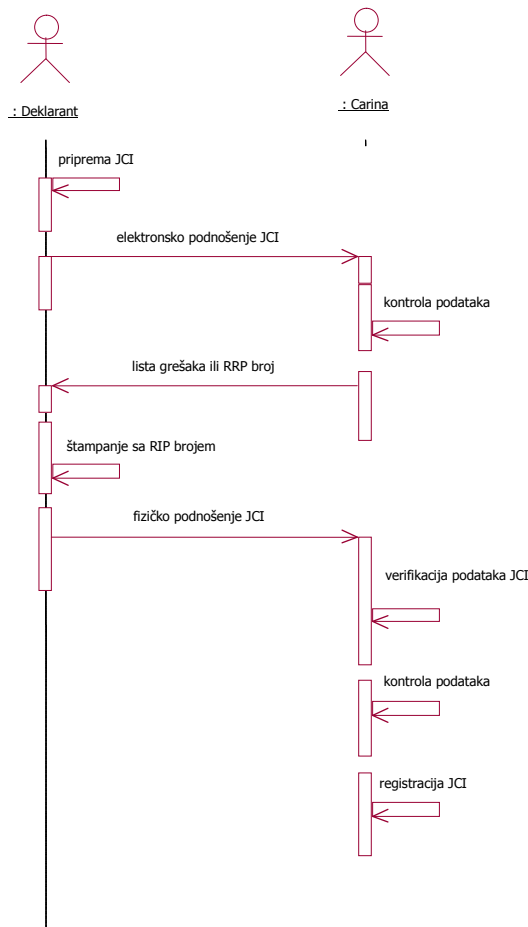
: Deklarant

: Carina

priprema JCI

elektronsko podnošenje JCI

kontrola podataka

lista grešaka ili RRP broj

štampanje sa RIP brojem

fizičko podnošenje JCI

verifikacija podataka JCI

kontrola podataka

registracija JCI